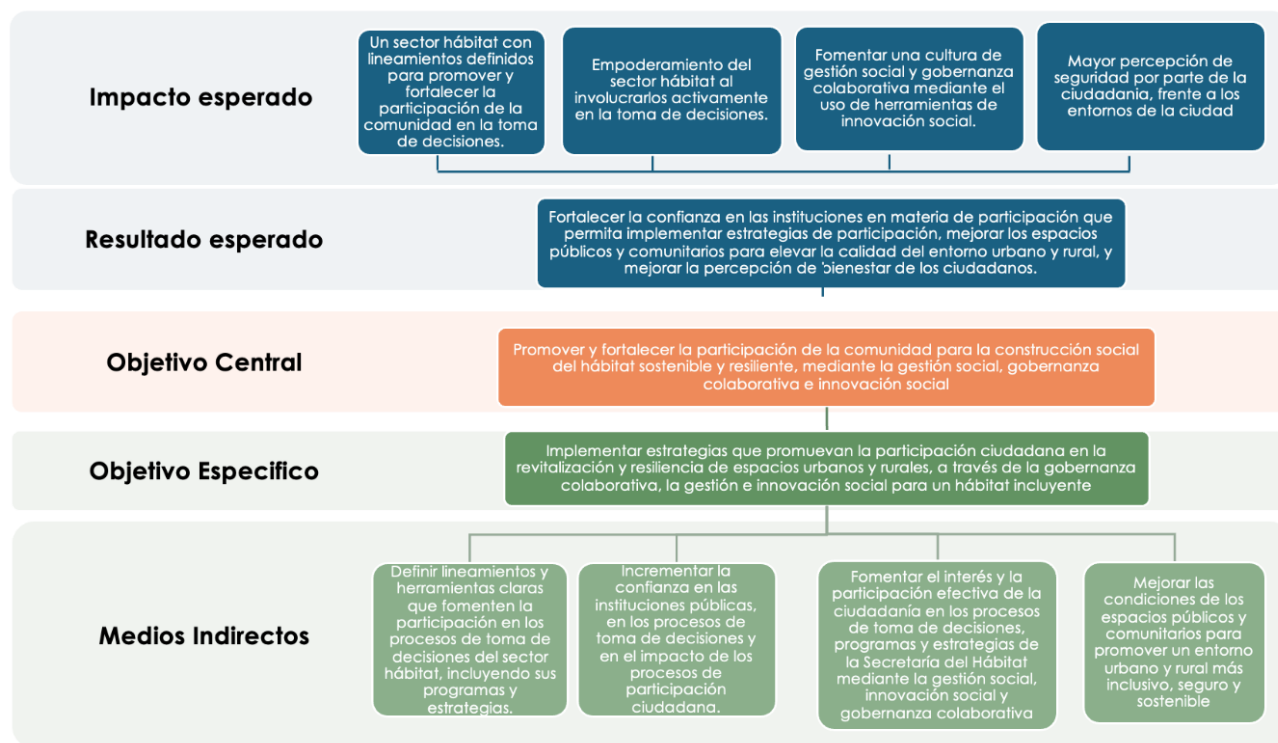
Impacto esperado

Un sector hábitat con lineamientos definidos para promover y fortalecer la participación de la comunidad en la toma de decisiones.

Empoderamiento del sector hábitat al involucrarlos activamente en la toma de decisiones.

Fomentar una cultura de gestión social y gobernanza colaborativa mediante el uso de herramientas de innovación social.

Mayor percepción de seguridad por parte de la ciudadania, frente a los entornos de la ciudad

Resultado esperado

Fortalecer la confianza en las instituciones en materia de participación que permita implementar estrategias de participación, mejorar los espacios públicos y comunitarios para elevar la calidad del entorno urbano y rural, y mejorar la percepción de bienestar de los ciudadanos.

Objetivo Central

Promover y fortalecer la participación de la comunidad para la construcción social del hábitat sostenible y resiliente, mediante la gestión social, gobernanza colaborativa e innovación social

Objetivo Especifico

Implementar estrategias que promuevan la participación ciudadana en la revitalización y resiliencia de espacios urbanos y rurales, a través de la gobernanza colaborativa, la gestión e innovación social para un hábitat incluyente

Medios Indirectos

Definir lineamientos y herramientas claras que fomenten la participación en los procesos de toma de decisiones del sector hábitat, incluyendo sus programas y estrategias.

Incrementar la confianza en las instituciones públicas, en los procesos de toma de decisiones y en el impacto de los procesos de participación ciudadana.

Fomentar el interés y la participación efectiva de la ciudadanía en los procesos de toma de decisiones, programas y estrategias de la Secretaría del Hábitat mediante la gestión social, innovación social y gobernanza colaborativa

Mejorar las condiciones de los espacios públicos y comunitarios para promover un entorno urbano y rural más inclusivo, seguro y sostenible